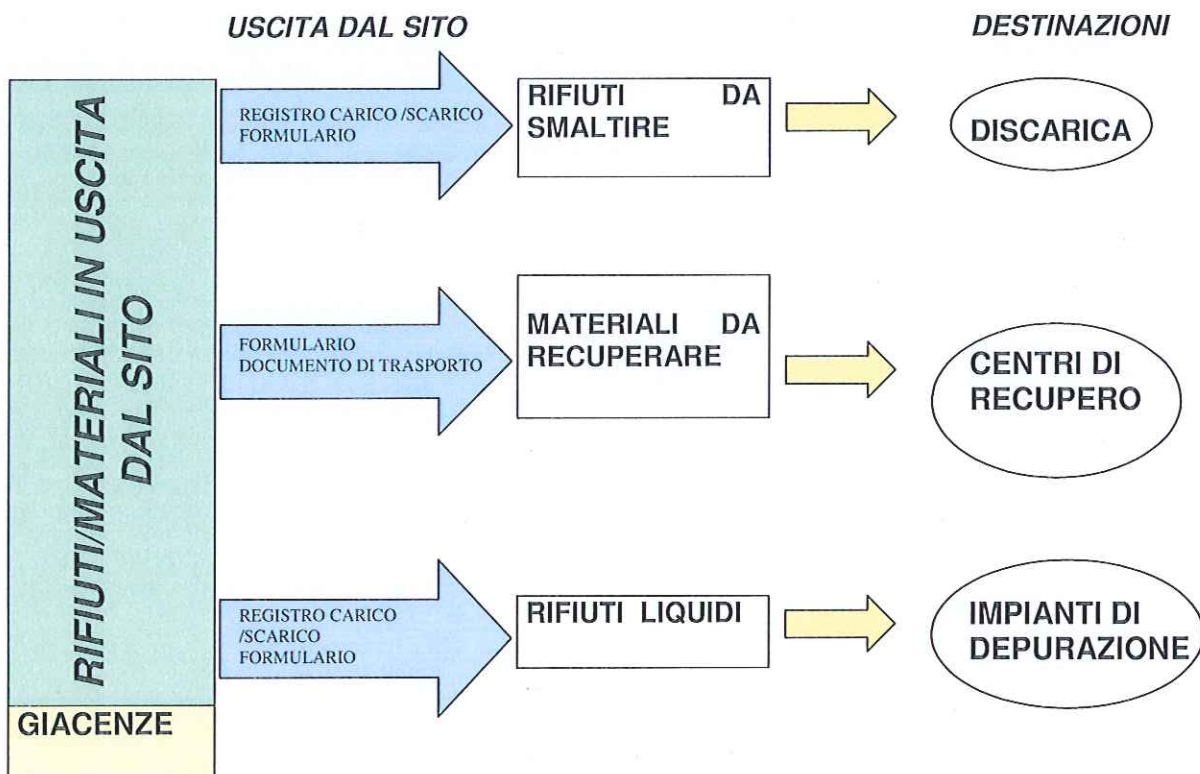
USCITA DAL SITO

DESTINAZIONI

RIFIUTI/MATERIALI IN USCITA DAL SITO

GIACENZE

REGISTRO CARICO /SCARICO FORMULARIO

RIFIUTI DA SMALTIRE

DISCARICA

FORMULARIO DOCUMENTO DI TRASPORTO

MATERIALI DA RECUPERARE

CENTRI DI RECUPERO

REGISTRO CARICO /SCARICO FORMULARIO

RIFIUTI LIQUIDI

IMPIANTI DI DEPURAZIONE